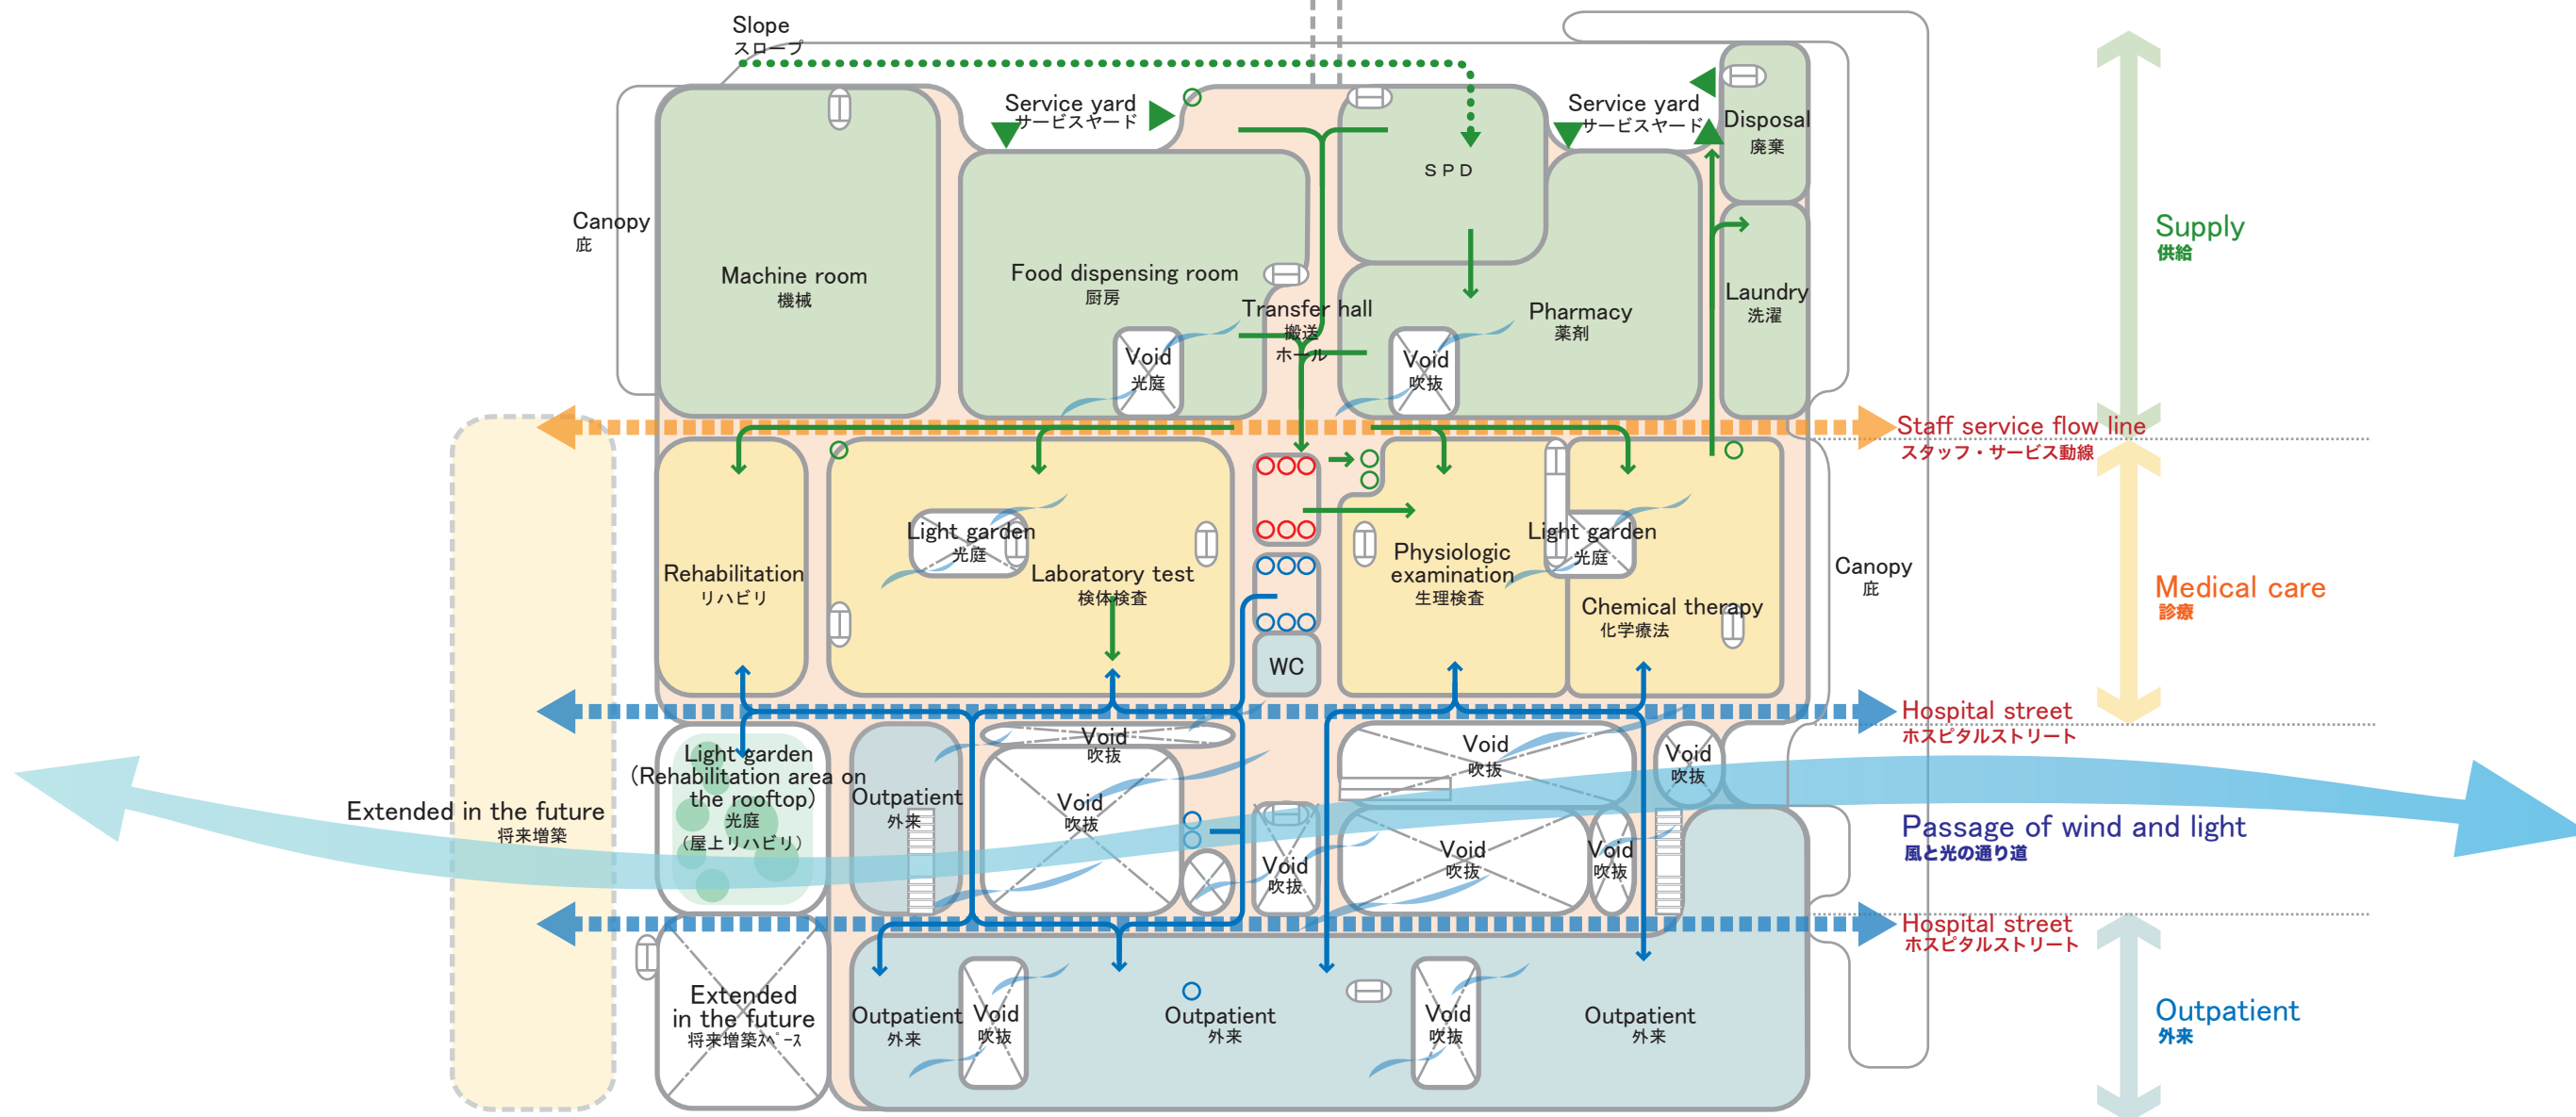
Slope
スロープ

Service yard
サービスヤード

Service yard
サービスヤード

Disposal
廃棄

SPD

Canopy
庇

Machine room
機械

Food dispensing room
厨房

Transfer hall
搬送ホール

Pharmacy
薬剤

Laundry
洗濯

Void
光庭

Void
吹抜

Supply
供給

Staff service flow line
スタッフ・サービス動線

Rehabilitation
リハビリ

Light garden
光庭

Laboratory test
検体検査

Physiologic examination
生理検査

Light garden
光庭

Chemical therapy
化学療法

Canopy
庇

Medical care
診療

WC

Hospital street
ホスピタルストリート

Light garden
(Rehabilitation area on the rooftop)
光庭
(屋上リハビリ)

Outpatient
外来

Void
吹抜

Void
吹抜

Void
吹抜

Void
吹抜

Extended in the future
将来増築

Void
吹抜

Void
吹抜

Void
吹抜

Passage of wind and light
風と光の通り道

Hospital street
ホスピタルストリート

Extended in the future
将来増築スペース

Outpatient
外来

Void
吹抜

Outpatient
外来

Void
吹抜

Outpatient
外来

Outpatient
外来